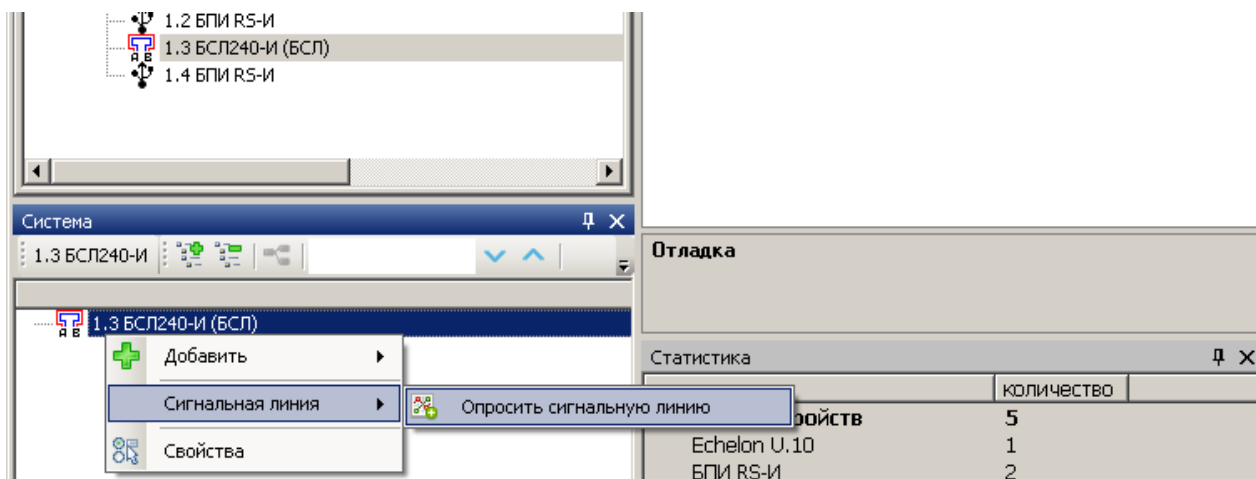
1.2 БПИ RS-И
1.3 БСЛ240-И (БСЛ)
1.4 БПИ RS-И

Система
1.3 БСЛ240-И

1.3 БСЛ240-И (БСЛ)

Добавить
Сигнальная линия
Свойства

Опросить сигнальную линию

Отладка

Статистика

| | количество |
|---|---|
| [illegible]ройств | 5 |
| Echelon U.10 | 1 |
| БПИ RS-И | 2 |